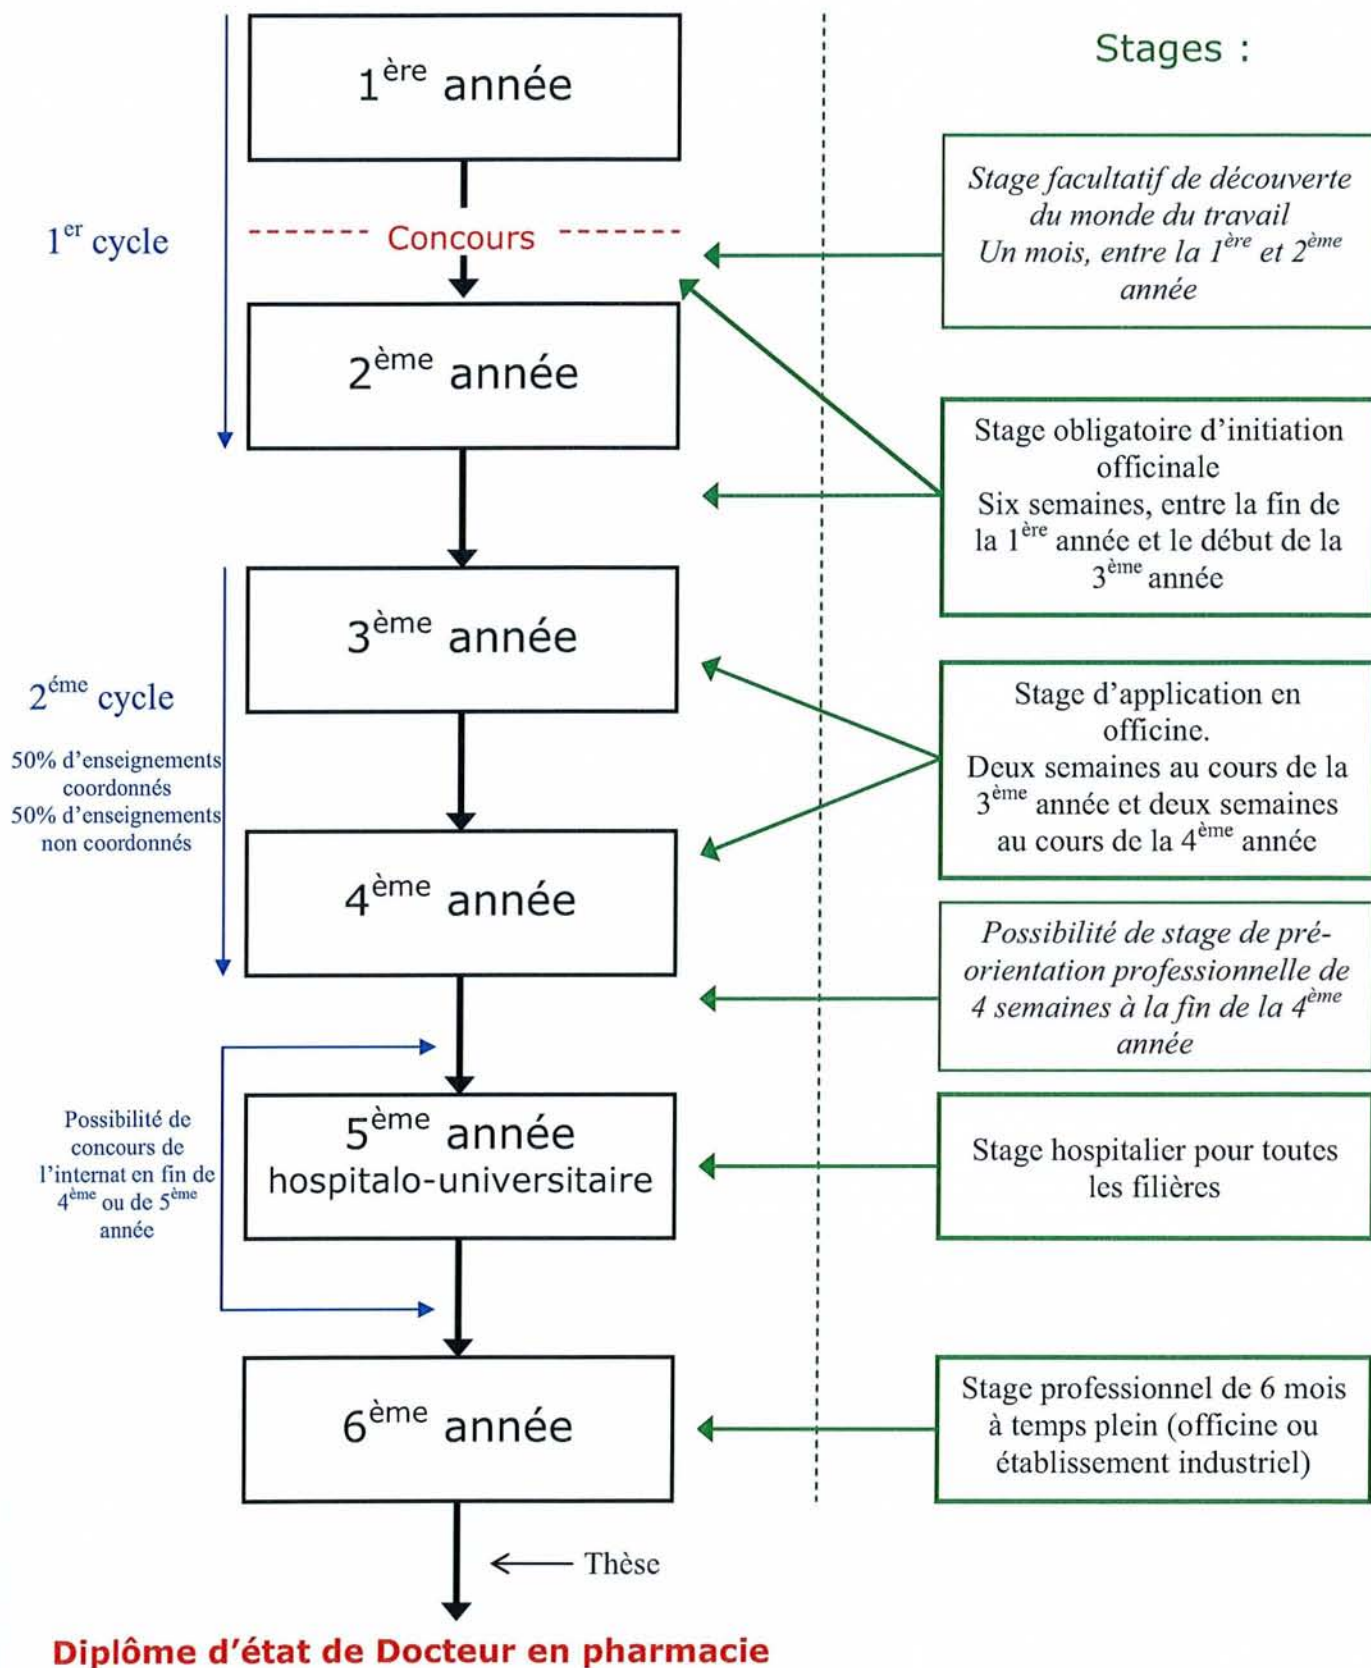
Stages :

1$^{ère}$ année

1$^{er}$ cycle

Concours

Stage facultatif de découverte du monde du travail
Un mois, entre la 1$^{ère}$ et 2$^{ème}$ année

2$^{ème}$ année

Stage obligatoire d'initiation officinale
Six semaines, entre la fin de la 1$^{ère}$ année et le début de la 3$^{ème}$ année

3$^{ème}$ année

2$^{éme}$ cycle

50% d'enseignements coordonnés
50% d'enseignements non coordonnés

Stage d'application en officine.
Deux semaines au cours de la 3$^{ème}$ année et deux semaines au cours de la 4$^{ème}$ année

4$^{ème}$ année

Possibilité de stage de pré-orientation professionnelle de 4 semaines à la fin de la 4$^{ème}$ année

Possibilité de concours de l'internat en fin de 4$^{ème}$ ou de 5$^{ème}$ année

5$^{ème}$ année
hospitalo-universitaire

Stage hospitalier pour toutes les filières

6$^{ème}$ année

Stage professionnel de 6 mois à temps plein (officine ou établissement industriel)

Thèse

Diplôme d'état de Docteur en pharmacie